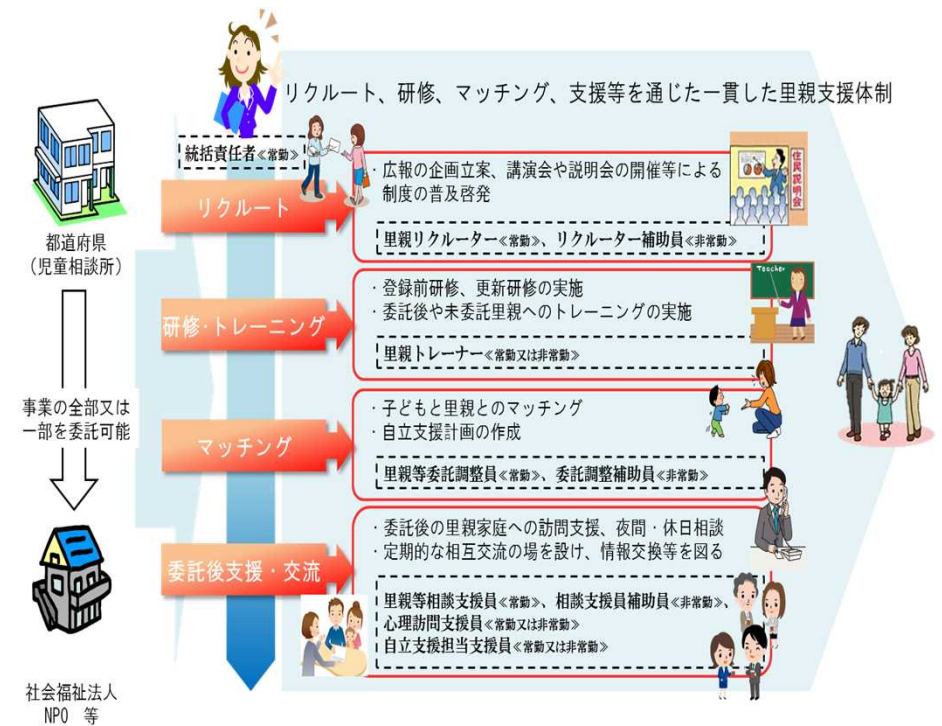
リクルート、研修、マッチング、支援等を通じた一貫した里親支援体制

統括責任者《常勤》

都道府県
（児童相談所）

事業の全部又は一部を委託可能

社会福祉法人
NPO 等

リクルート

・広報の企画立案、講演会や説明会の開催等による制度の普及啓発

住民説明会

里親リクルーター《常勤》、リクルーター補助員《非常勤》

研修・トレーニング

・登録前研修、更新研修の実施
・委託後や未委託里親へのトレーニングの実施

Teacher

里親トレーナー《常勤又は非常勤》

マッチング

・子どもと里親とのマッチング
・自立支援計画の作成

里親等委託調整員《常勤》、委託調整補助員《非常勤》

委託後支援・交流

・委託後の里親家庭への訪問支援、夜間・休日相談
・定期的な相互交流の場を設け、情報交換等を図る

里親等相談支援員《常勤》、相談支援員補助員《非常勤》、
心理訪問支援員《常勤又は非常勤》
自立支援担当支援員《常勤又は非常勤》